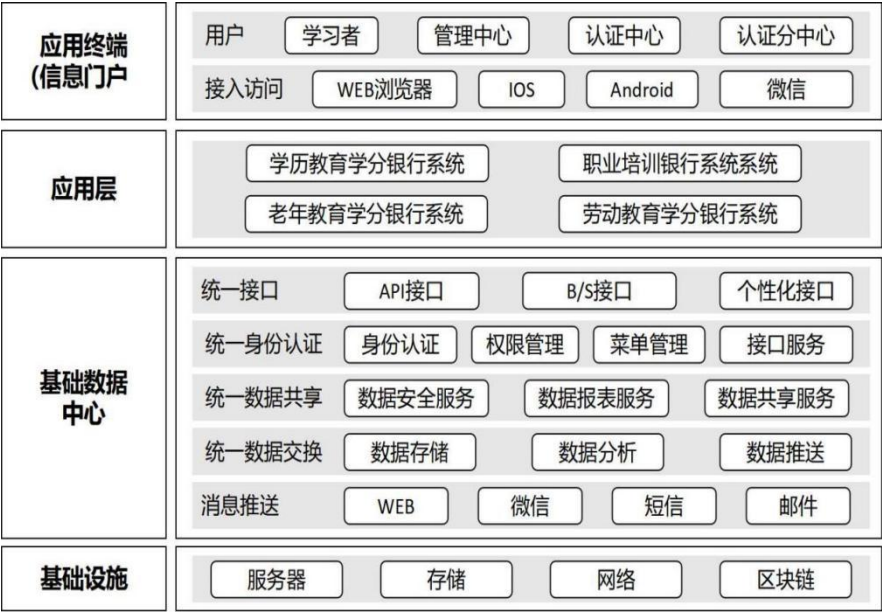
应用终端
(信息门户

用户 学习者 管理中心 认证中心 认证分中心

接入访问 WEB浏览器 IOS Android 微信

应用层

学历教育学分银行系统 职业培训银行系统系统

老年教育学分银行系统 劳动教育学分银行系统

基础数据中心

统一接口 API接口 B/S接口 个性化接口

统一身份认证 身份认证 权限管理 菜单管理 接口服务

统一数据共享 数据安全服务 数据报表服务 数据共享服务

统一数据交换 数据存储 数据分析 数据推送

消息推送 WEB 微信 短信 邮件

基础设施

服务器 存储 网络 区块链